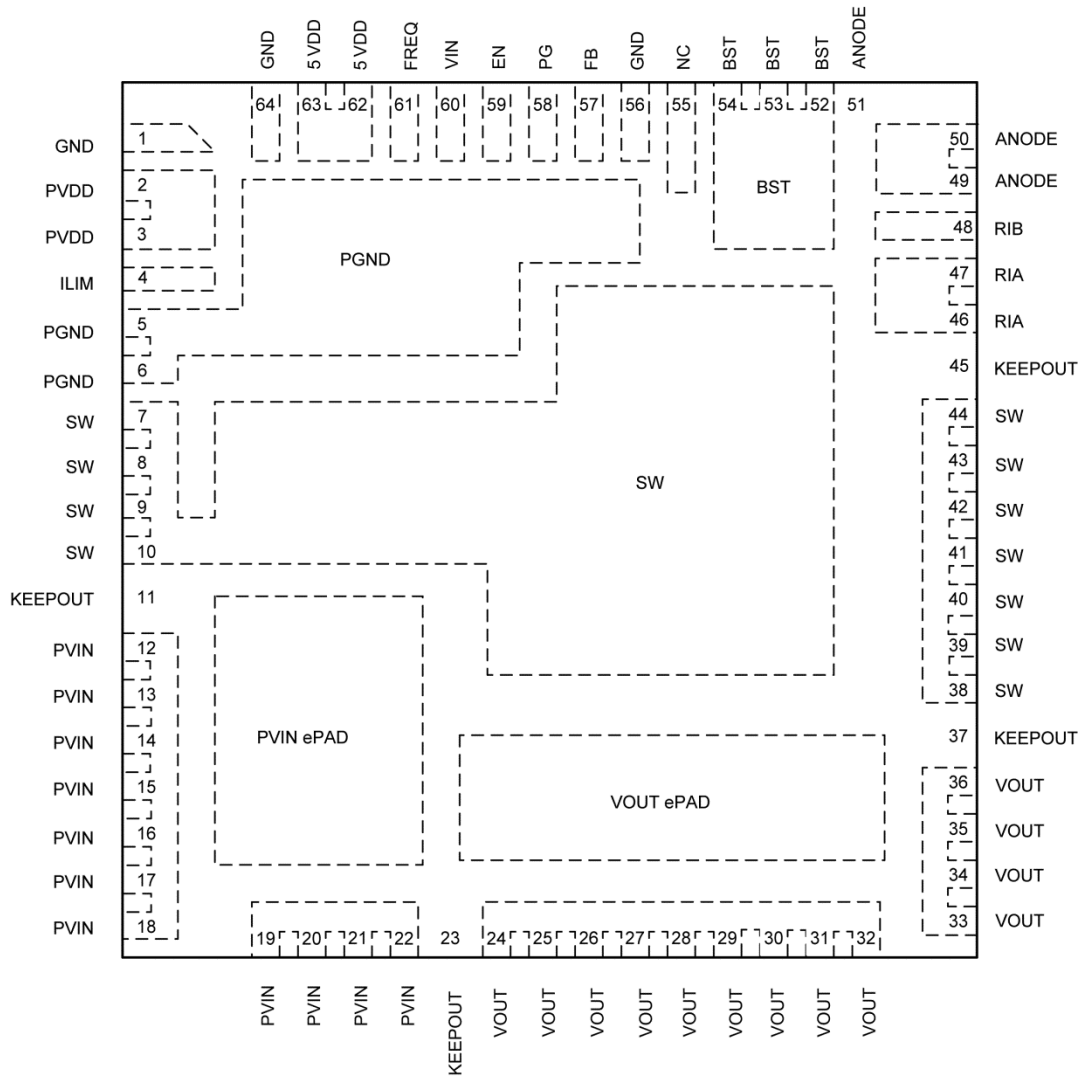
GND 5 VDD 5 VDD FREQ VIN EN PG FB GND NC BST BST BST ANODE

64 63 62 61 60 59 58 57 56 55 54 53 52 51

GND 1
PVDD 2
PVDD 3
ILIM 4
PGND 5
PGND 6
SW 7
SW 8
SW 9
SW 10
KEEPOUT 11
PVIN 12
PVIN 13
PVIN 14
PVIN 15
PVIN 16
PVIN 17
PVIN 18

PGND

BST

SW

PVIN ePAD

VOUT ePAD

50 ANODE
49 ANODE
48 RIB
47 RIA
46 RIA
45 KEEPOUT
44 SW
43 SW
42 SW
41 SW
40 SW
39 SW
38 SW
37 KEEPOUT
36 VOUT
35 VOUT
34 VOUT
33 VOUT

19 20 21 22 23 24 25 26 27 28 29 30 31 32

PVIN PVIN PVIN PVIN KEEPOUT VOUT VOUT VOUT VOUT VOUT VOUT VOUT VOUT VOUT